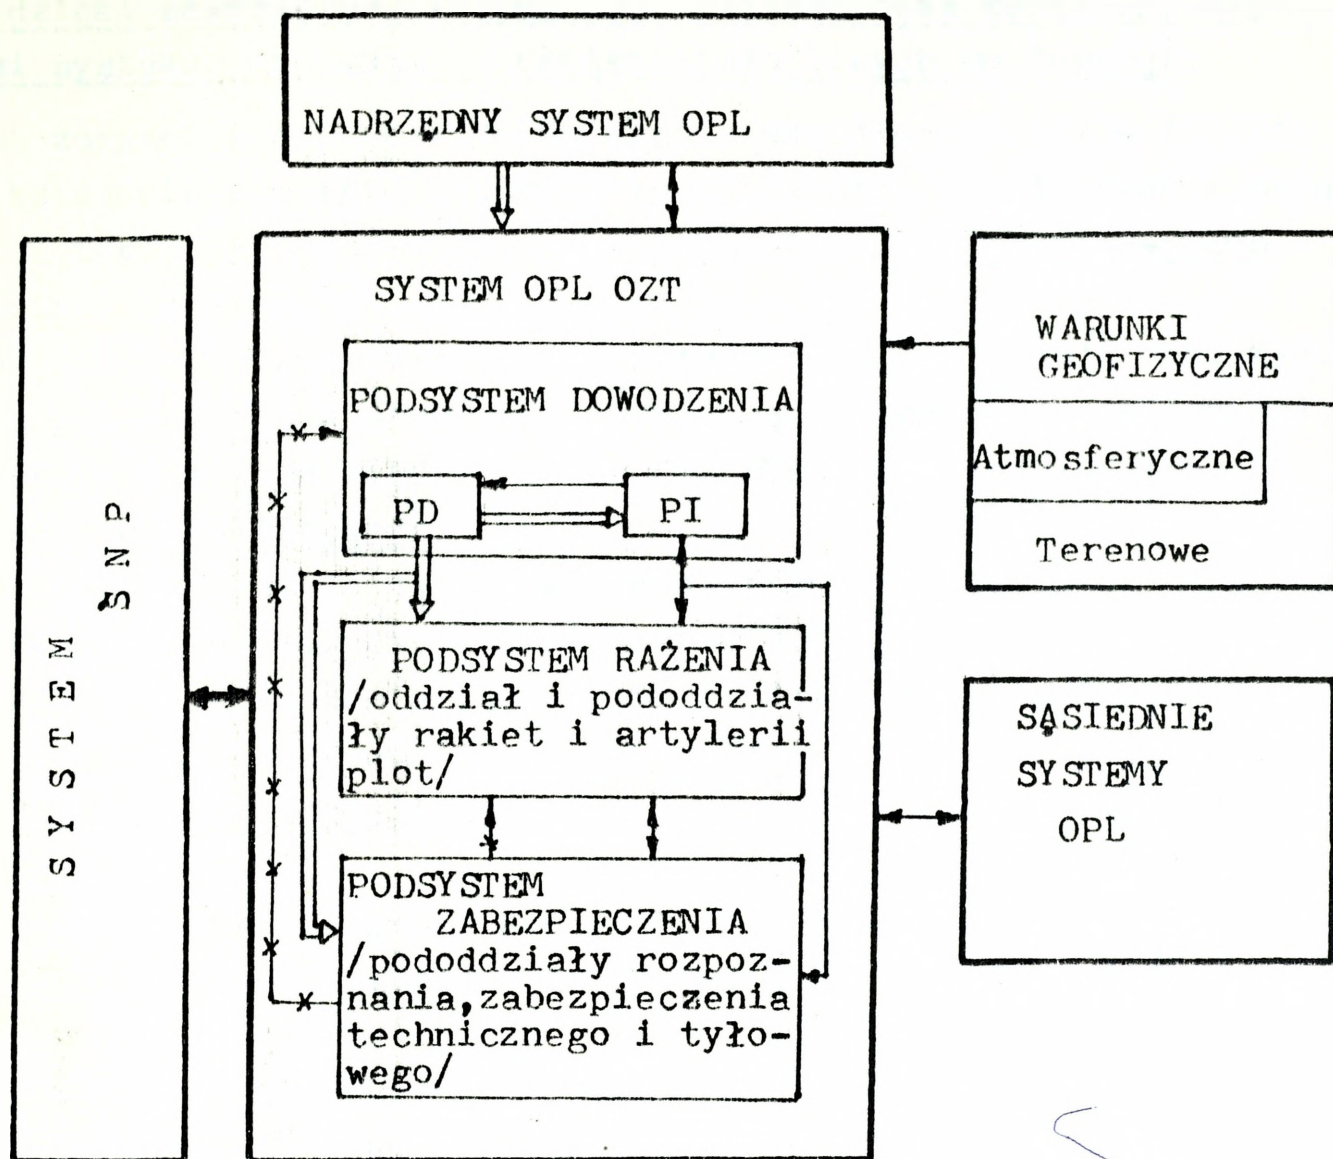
NADRZĘDNY SYSTEM OPL

SYSTEM SNP

SYSTEM OPL OZT

PODSYSTEM DOWODZENIA

PD

PI

PODSYSTEM RAŻENIA /oddział i pododdziały rakiet i artylerii plot/

PODSYSTEM ZABEZPIECZENIA /pododdziały rozpoznania, zabezpieczenia technicznego i tyłowego/

WARUNKI GEOFIZYCZNE

Atmosferyczne

Terenowe

SĄSIEDNIE SYSTEMY OPL